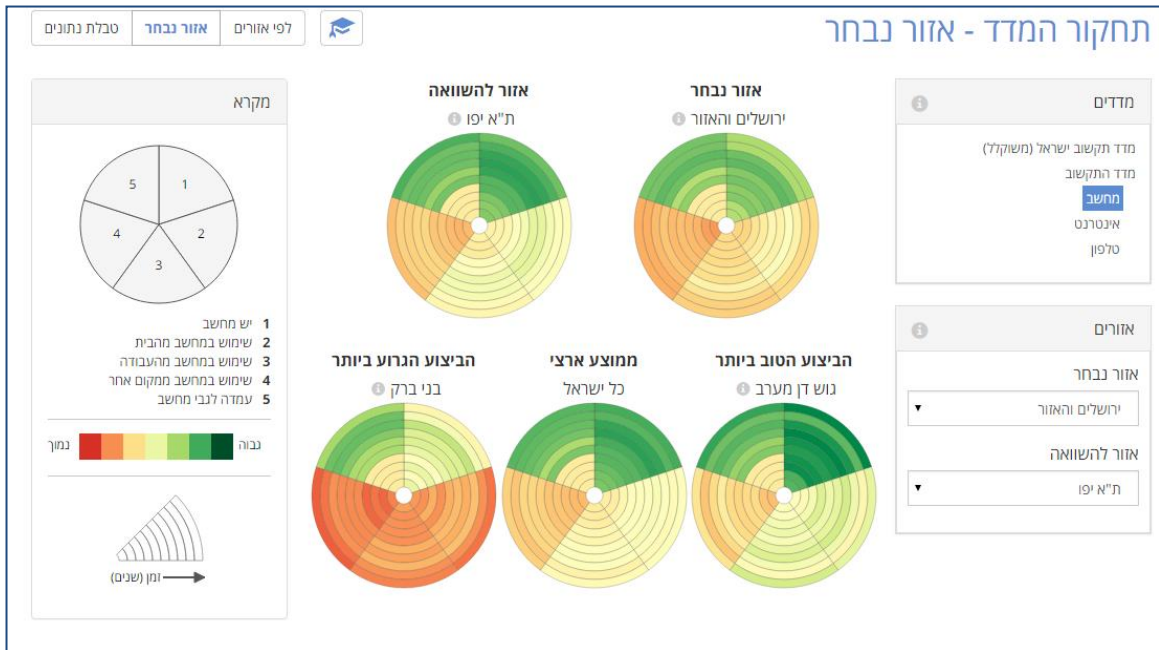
תחקור המדד - אזור נבחר

לפי אזורים | אזור נבחר | טבלת נתונים

מדדים

מדד תקשוב ישראל (משוקלל)
מדד התקשוב
מחשב
אינטרנט
טלפון

אזורים

אזור נבחר
ירושלים והאזור

אזור להשוואה
ת"א יפו

אזור נבחר
ירושלים והאזור

אזור להשוואה
ת"א יפו

הביצוע הטוב ביותר
גוש דן מערב

ממוצע ארצי
כל ישראל

הביצוע הגרוע ביותר
בני ברק

מקרא

1 2 3 4 5

1 יש מחשב
2 שימוש במחשב מהבית
3 שימוש במחשב מהעבודה
4 שימוש במחשב ממקום אחר
5 עמדה לגבי מחשב

גבוה נמוך

זמן (שנים)